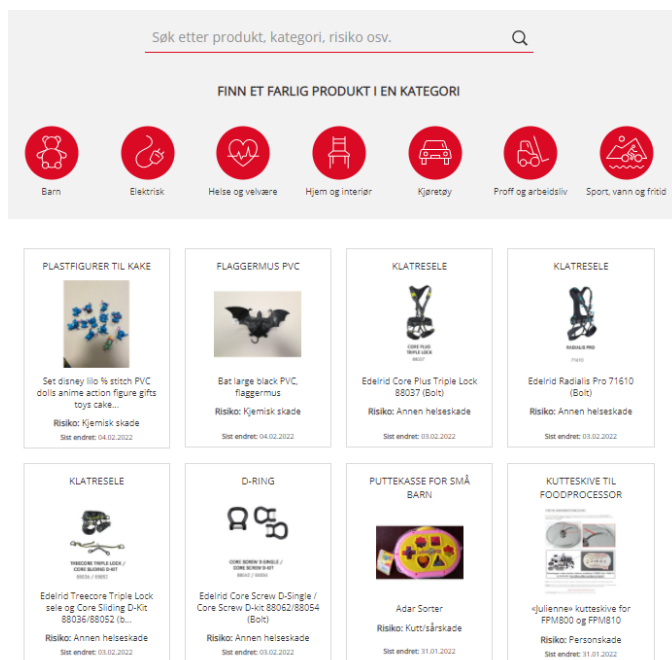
Søk etter produkt, kategori, risiko osv.

FINN ET FARLIG PRODUKT I EN KATEGORI

Barn

Elektrisk

Helse og velvære

Hjem og interiør

Kjøretøy

Proff og arbeidsliv

Sport, vann og fritid

PLASTFIGURER TIL KAKE

Set disney lilo % stitch PVC dolls anime action figure gifts toys cake...

Risiko: Kjemisk skade

Sist endret: 04.02.2022

FLAGGERMUS PVC

Bat large black PVC, flaggermus

Risiko: Kjemisk skade

Sist endret: 04.02.2022

KLATRESELE

CORE PLUS TRIPLE LOCK 88037

Edelrid Core Plus Triple Lock 88037 (Bolt)

Risiko: Annen helseskade

Sist endret: 03.02.2022

KLATRESELE

RADIALIS PRO 71610

Edelrid Radialis Pro 71610 (Bolt)

Risiko: Annen helseskade

Sist endret: 03.02.2022

KLATRESELE

TREECORE TRIPLE LOCK / CORE SLIDING D-KIT 88036 / 88052

Edelrid Treecore Triple Lock sele og Core Sliding D-Kit 88036/88052 (b...

Risiko: Annen helseskade

Sist endret: 03.02.2022

D-RING

CORE SCREW D-SINGLE / CORE SCREW D-KIT 88062 / 88054

Edelrid Core Screw D-Single / Core Screw D-kit 88062/88054 (Bolt)

Risiko: Annen helseskade

Sist endret: 03.02.2022

PUTTEKASSE FOR SMÅ BARN

Adar Sorter

Risiko: Kutt/sårskade

Sist endret: 31.01.2022

KUTTESKIVE TIL FOODPROCESSOR

«Julienne» kutteskive for FPM800 og FPM810

Risiko: Personskade

Sist endret: 31.01.2022